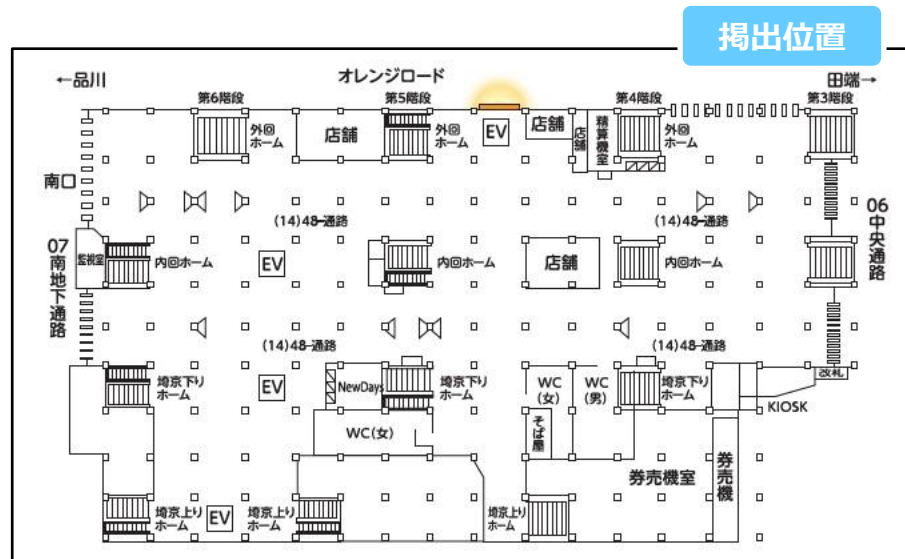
掲出位置

←品川　オレンジロード　田端→

第6階段　第5階段　第4階段　第3階段

外回ホーム　店舗　外回ホーム　EV　店舗　店舗　精算機室　外回ホーム

南口

(14)48-通路　(14)48-通路

07 南地下通路

監視室　内回ホーム　EV　内回ホーム　店舗　内回ホーム

06 中央通路

(14)48-通路　(14)48-通路

改札

埼京下りホーム　EV　NewDays　埼京下りホーム　WC(女)　WC(男)　埼京下りホーム

KIOSK

WC(女)　そば屋

券売機室　券売機

埼京上りホーム　EV　埼京上りホーム　埼京上りホーム